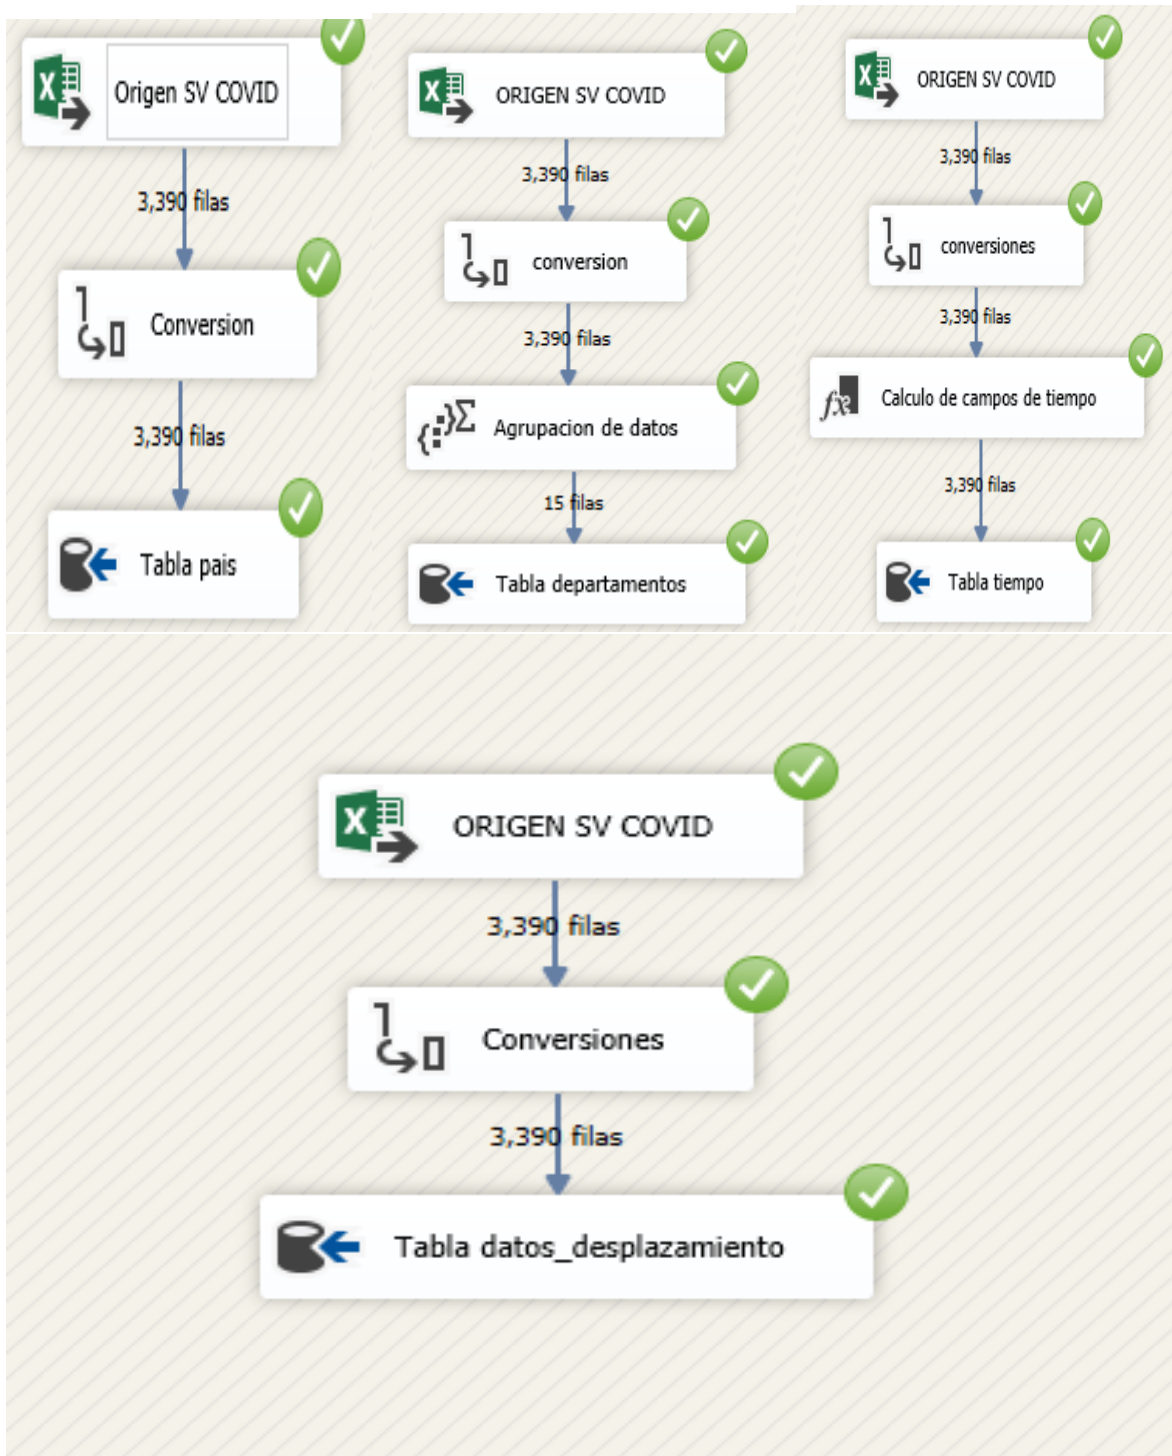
Origen SV COVID

3,390 filas

Conversion

3,390 filas

Tabla pais

ORIGEN SV COVID

3,390 filas

conversion

3,390 filas

Agrupacion de datos

15 filas

Tabla departamentos

ORIGEN SV COVID

3,390 filas

conversiones

3,390 filas

Calculo de campos de tiempo

3,390 filas

Tabla tiempo

ORIGEN SV COVID

3,390 filas

Conversiones

3,390 filas

Tabla datos_desplazamiento